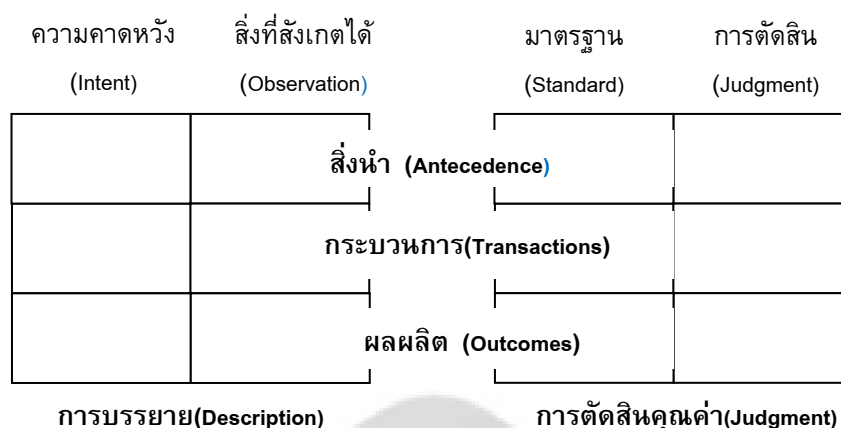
ความคาดหวัง (Intent)

สิ่งที่สังเกตได้ (Observation)

มาตรฐาน (Standard)

การตัดสิน (Judgment)

สิ่งนำ (Antecedence)

กระบวนการ(Transactions)

ผลผลิต (Outcomes)

การบรรยาย(Description)

การตัดสินคุณค่า(Judgment)